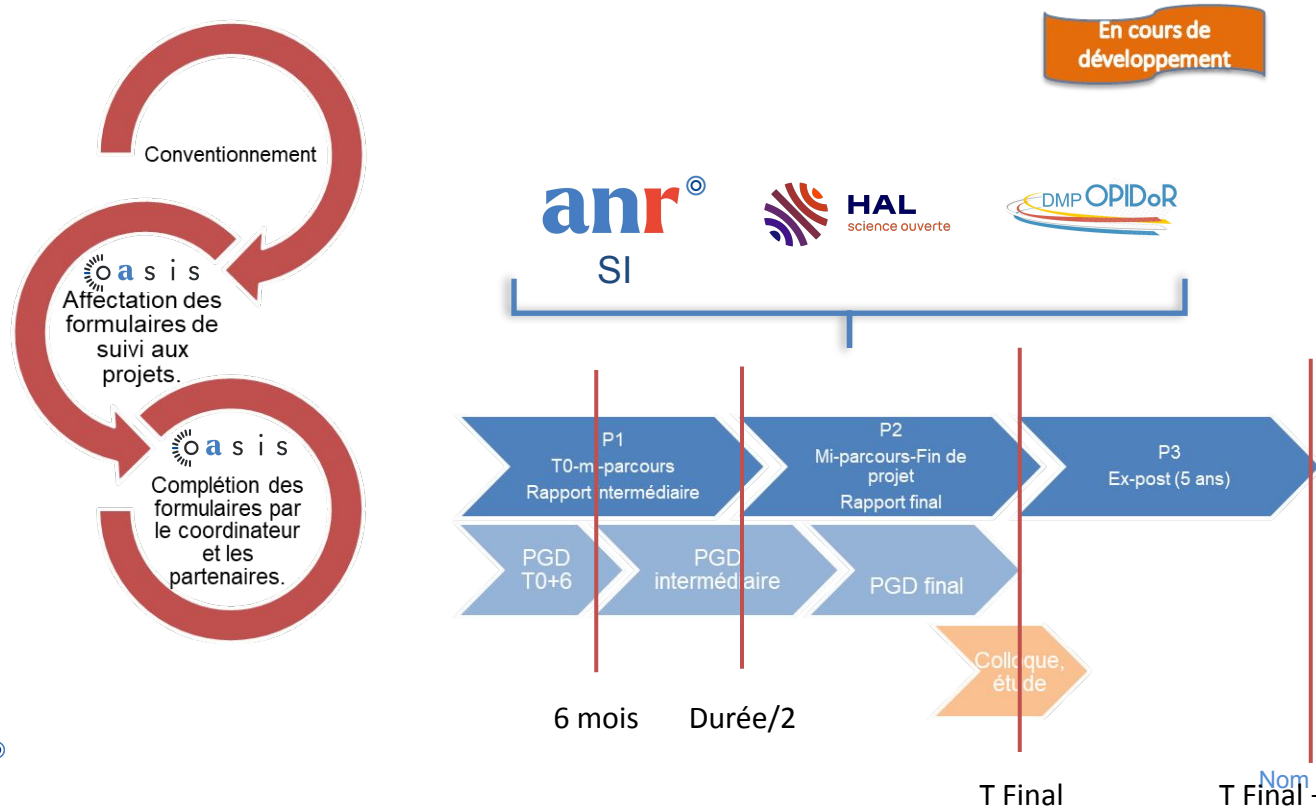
En cours de développement

Conventionnement

oasis
Affectation des formulaires de suivi aux projets.

oasis
Complétion des formulaires par le coordinateur et les partenaires.

anr
SI

HAL
science ouverte

DMP OPIDoR

P1
T0-mi-parcours
Rapport intermédiaire

P2
Mi-parcours-Fin de projet
Rapport final

P3
Ex-post (5 ans)

PGD
T0+6

PGD
intermédiaire

PGD final

Colloque, étude

6 mois

Durée/2

T Final

T Final -

Nom